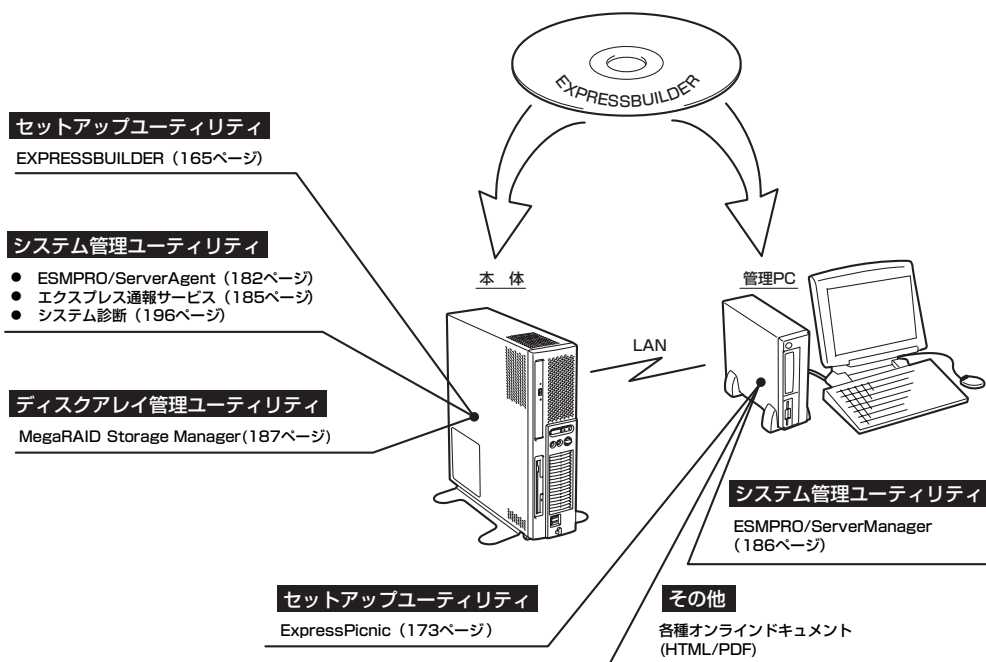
EXPRESSBUILDER

セットアップユーティリティ

EXPRESSBUILDER（165ページ）

システム管理ユーティリティ

● ESMPRO/ServerAgent（182ページ）
● エクスプレス通報サービス（185ページ）
● システム診断（196ページ）

本 体

管理PC

LAN

ディスクアレイ管理ユーティリティ

MegaRAID Storage Manager(187ページ)

システム管理ユーティリティ

ESMPRO/ServerManager（186ページ）

セットアップユーティリティ

ExpressPicnic（173ページ）

その他

各種オンラインドキュメント (HTML/PDF)